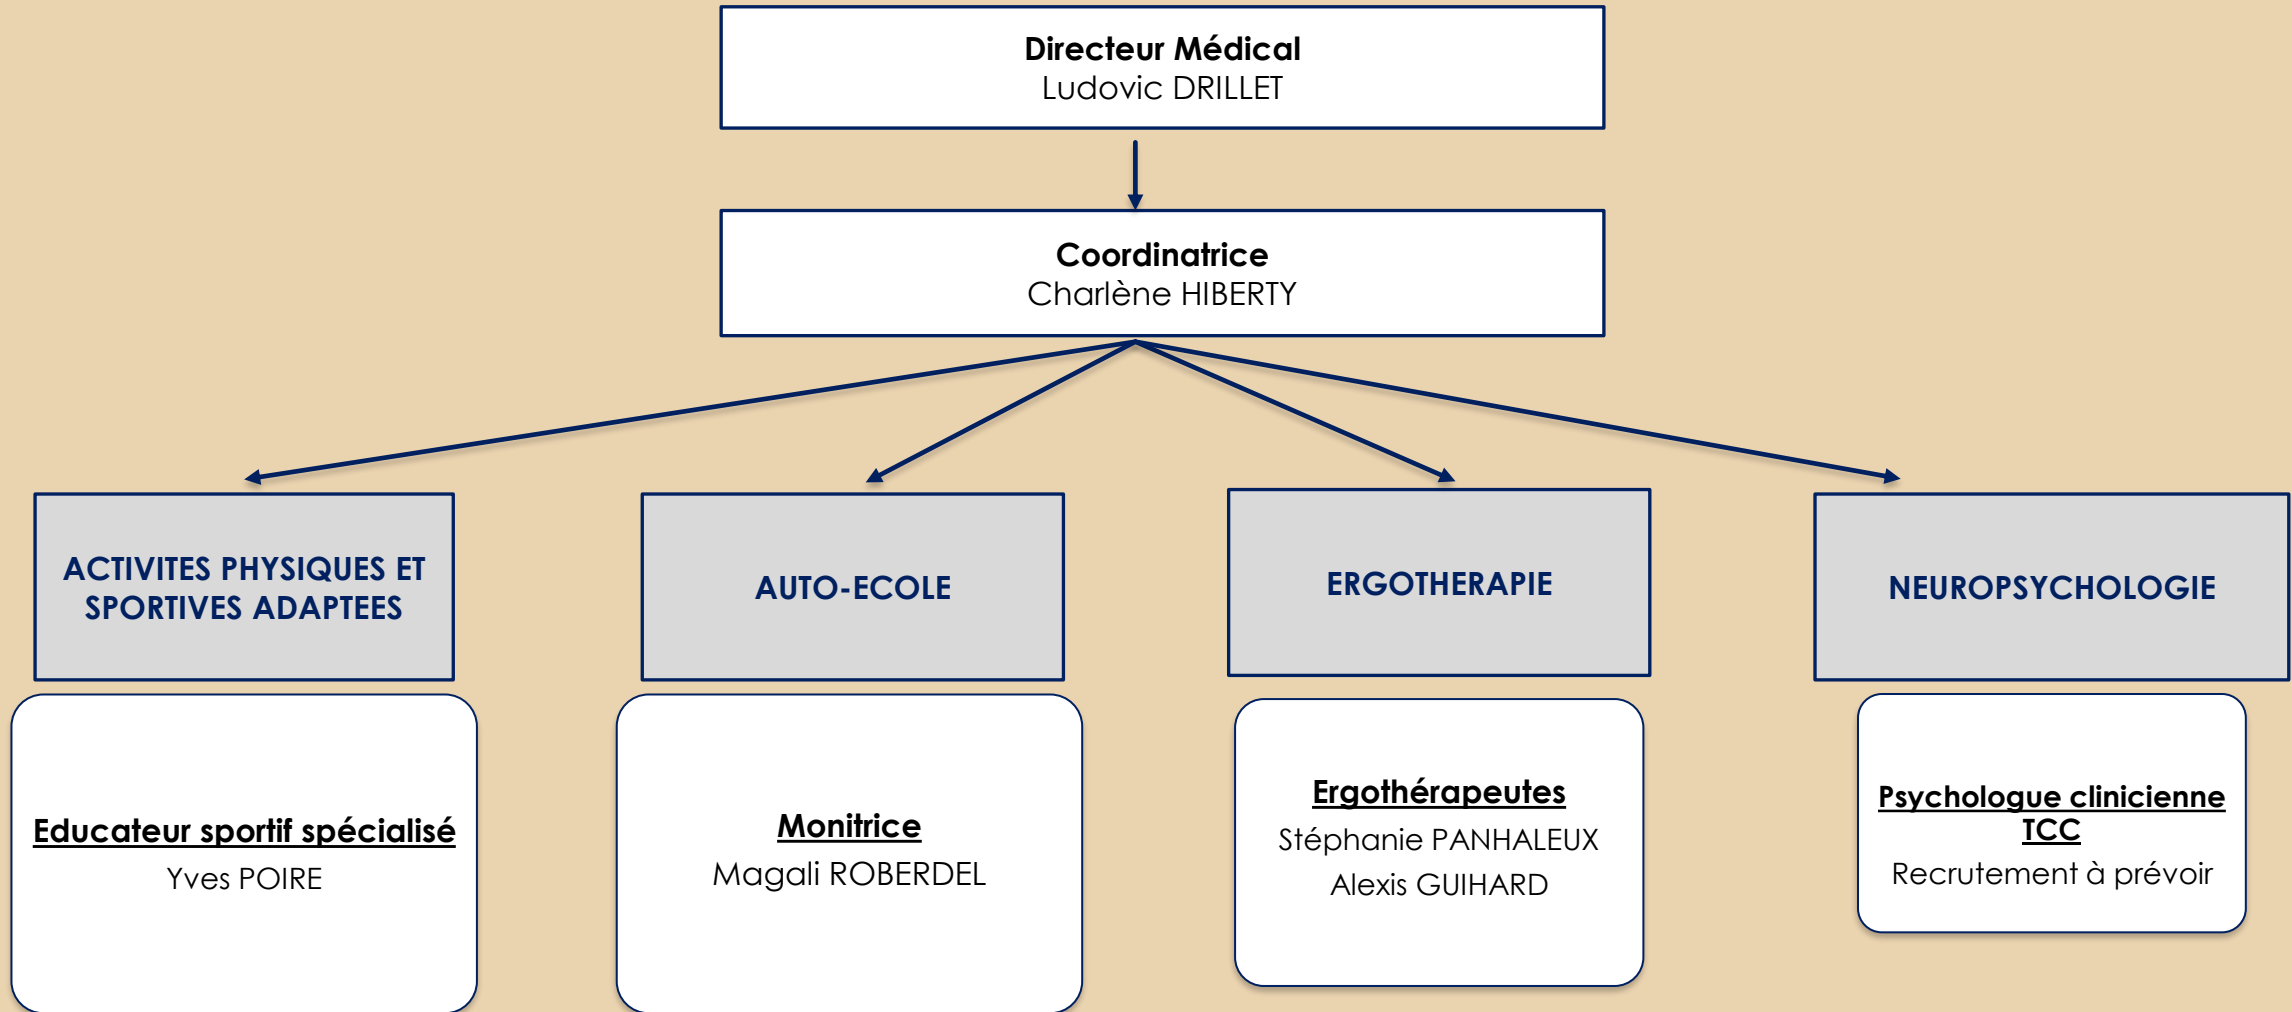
Directeur Médical
Ludovic DRILLET

Coordinatrice
Charlène HIBERTY

ACTIVITES PHYSIQUES ET SPORTIVES ADAPTEES

AUTO-ECOLE

ERGOTHERAPIE

NEUROPSYCHOLOGIE

Educateur sportif spécialisé
Yves POIRE

Monitrice
Magali ROBERDEL

Ergothérapeutes
Stéphanie PANHALEUX
Alexis GUIHARD

Psychologue clinicienne TCC
Recrutement à prévoir